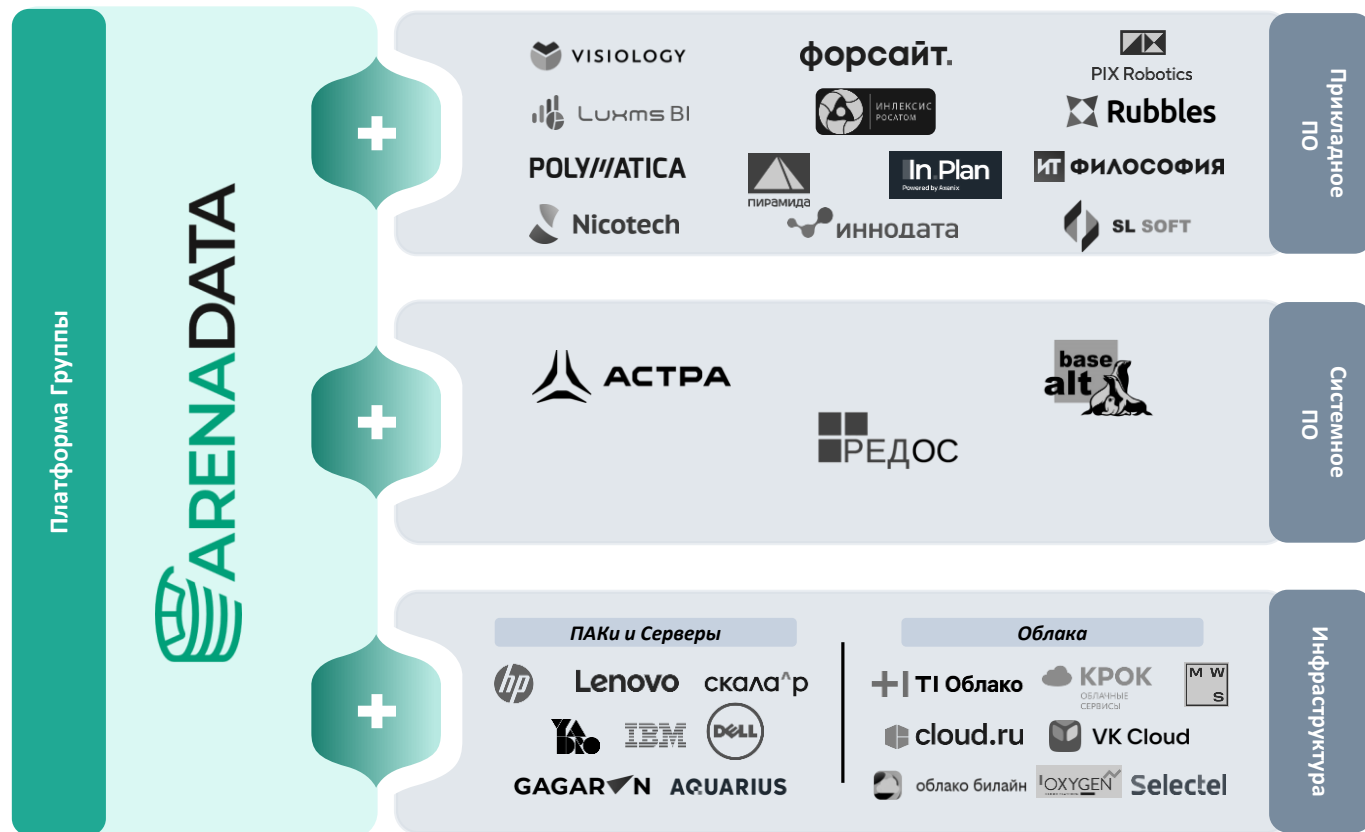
Платформа Группы

ARENADATA

+

VISIOLOGY
форсайт.
PIX Robotics
Luxms BI
ИНЛЕКСИС РОСАТОМ
Rubbles
POLYMATICA
пирамида
In.Plan Powered by Axenix
ИТ ФИЛОСОФИЯ
Nicotech
иннодата
SL SOFT

Прикладное ПО

+

АСТРА
РЕДОС
base alt

Системное ПО

+

ПАКи и Серверы
hp
Lenovo
скала^р
YADRO
IBM
DELL
GAGARIN
AQUARIUS

Облака
T1 Облако
КРОК ОБЛАЧНЫЕ СЕРВИСЫ
M W S
cloud.ru
VK Cloud
облако билайн
OXYGEN
Selectel

Инфраструктура